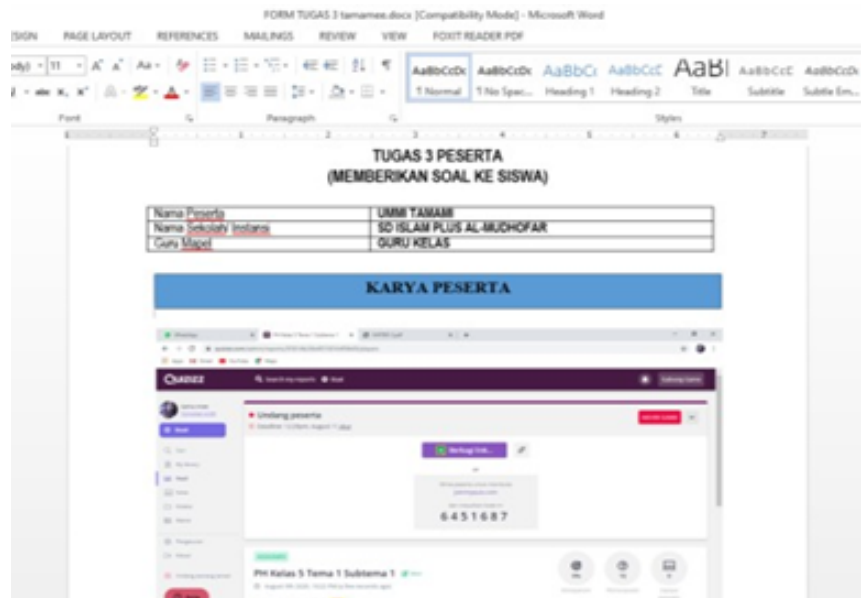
FORM TUGAS 3 tamamee.docx [Compatibility Mode] - Microsoft Word

ESIGN PAGE LAYOUT REFERENCES MAILINGS REVIEW VIEW FOXIT READER PDF

AaBbCcDc ¶ Normal | AaBbCcDc ¶ No Spac... | AaBbCc Heading 1 | AaBbCcC Heading 2 | AaB Title | AaBbCcC Subtitle | AaBbCcDc Subtle Em...

Font | Paragraph | Styles

TUGAS 3 PESERTA
(MEMBERIKAN SOAL KE SISWA)

| Nama Peserta | UMMI TAMAMI |
|---|---|
| Nama Sekolah/ Instansi | SD ISLAM PLUS AL-MUDHOFAR |
| Guru Mapel | GURU KELAS |

KARYA PESERTA

Quizizz

Undang peserta

6451687

PH Kelas 5 Tema 1 Subtema 1